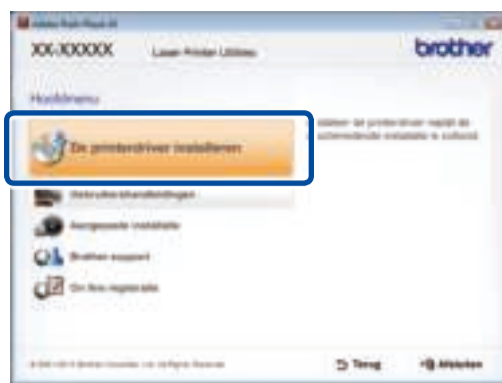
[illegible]

XX-XXXXX

Laser Printer Utilities

brother

Hoofdmenu

De printerdriver installeren

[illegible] de printerdriver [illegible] de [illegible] installatie te voltooid.

Gebruikershandleidingen

Aangepaste installatie

Brother support

On-line registratie

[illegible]

Terug

Afsluiten